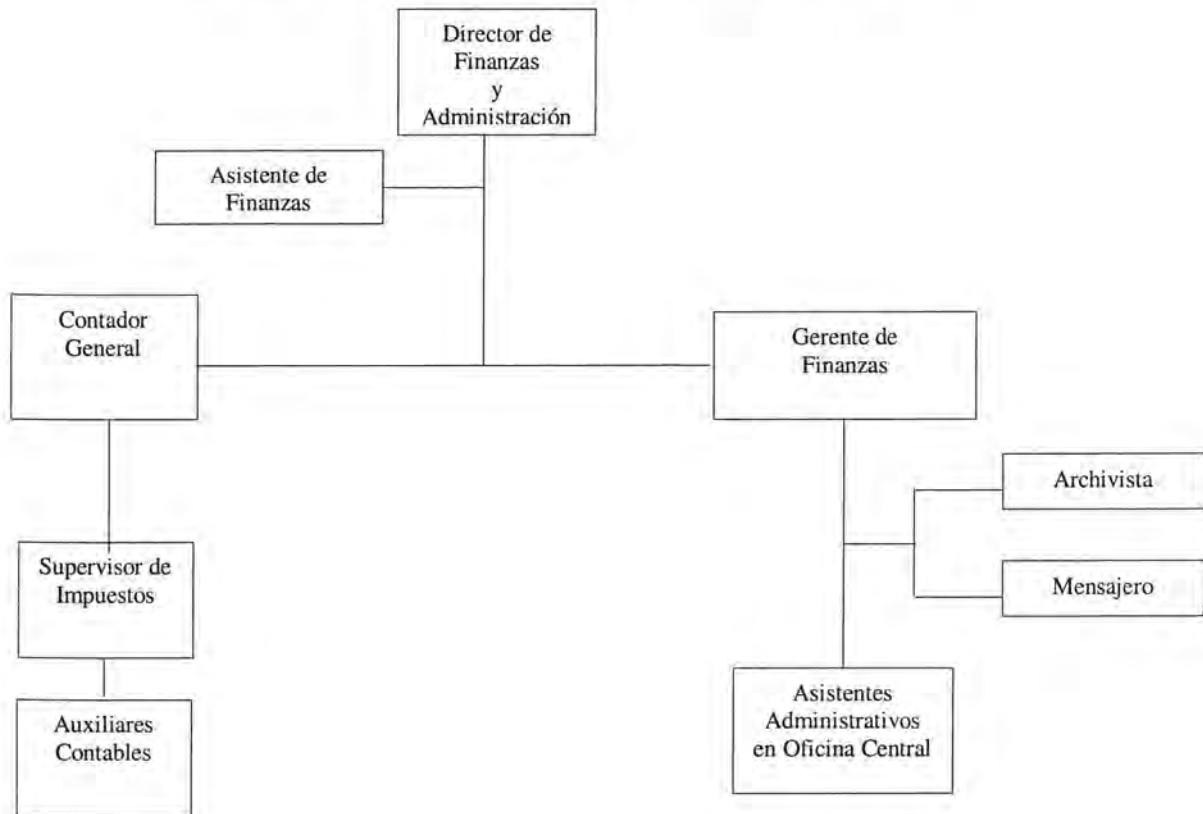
Director de Finanzas y Administración

Asistente de Finanzas

Contador General

Gerente de Finanzas

Archivista

Mensajero

Supervisor de Impuestos

Auxiliares Contables

Asistentes Administrativos en Oficina Central